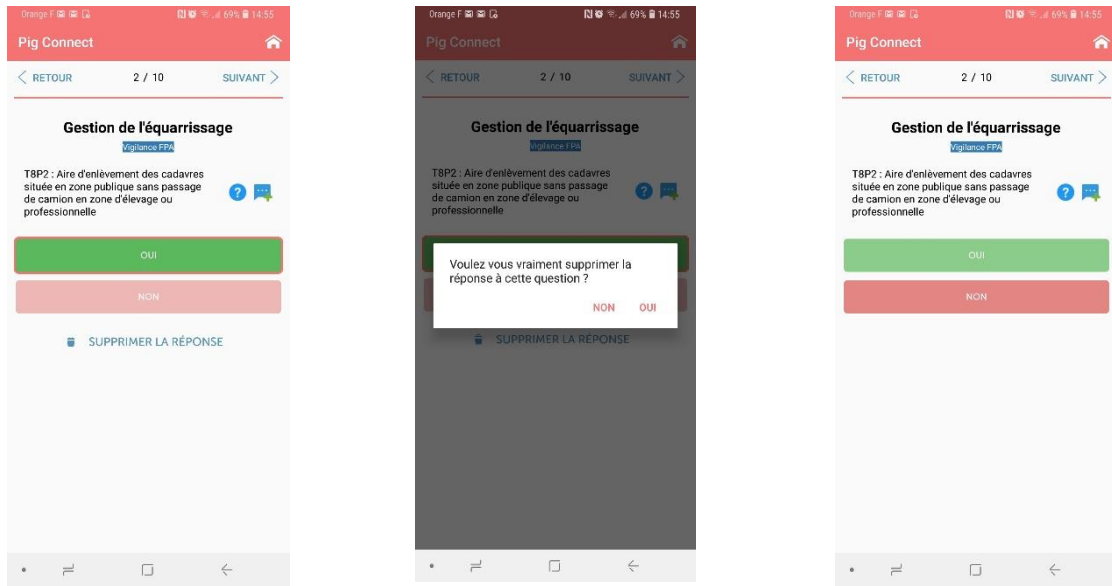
Orange F 69% 14:55

Pig Connect

RETOUR 2 / 10 SUIVANT

Gestion de l'équarrissage

Vigilance FPA

T8P2 : Aire d'enlèvement des cadavres située en zone publique sans passage de camion en zone d'élevage ou professionnelle

OUI

NON

SUPPRIMER LA RÉPONSE

Orange F 69% 14:55

Pig Connect

RETOUR 2 / 10 SUIVANT

Gestion de l'équarrissage

Vigilance FPA

T8P2 : Aire d'enlèvement des cadavres située en zone publique sans passage de camion en zone d'élevage ou professionnelle

Voulez vous vraiment supprimer la réponse à cette question ?

NON OUI

SUPPRIMER LA RÉPONSE

Orange F 69% 14:55

Pig Connect

RETOUR 2 / 10 SUIVANT

Gestion de l'équarrissage

Vigilance FPA

T8P2 : Aire d'enlèvement des cadavres située en zone publique sans passage de camion en zone d'élevage ou professionnelle

OUI

NON